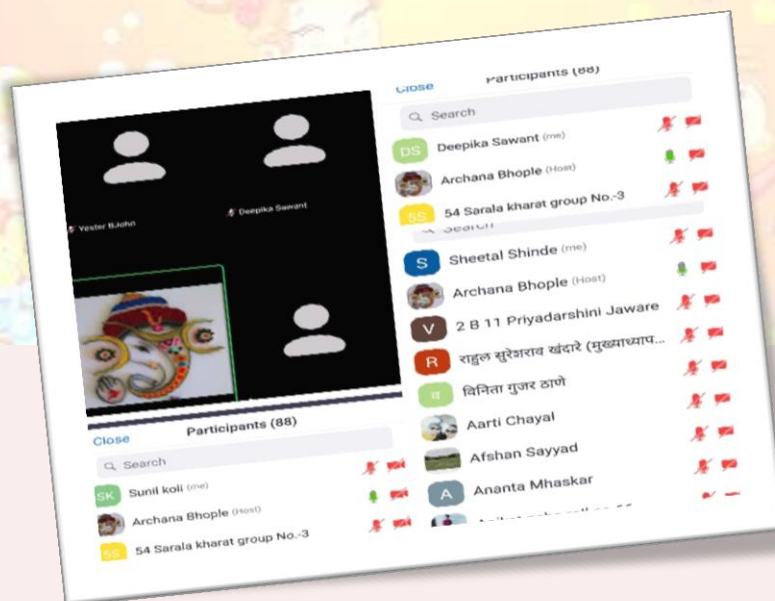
Yester BJohn

Deepika Sawant

Close Participants (88)

Search

DS Deepika Sawant (me)

Archana Bhople (Host)

5S 54 Sarala kharat group No.-3

Search

S Sheetal Shinde (me)

Archana Bhople (Host)

V 2 B 11 Priyadarshini Jaware

R राहुल सुरेशराव खंदारे (मुख्याध्याप...

व विनिता गुजर ठाणे

Aarti Chayal

Afshan Sayyad

A Ananta Mhaskar

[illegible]

Close Participants (88)

Search

SK Sunil koli (me)

Archana Bhople (Host)

5S 54 Sarala kharat group No.-3